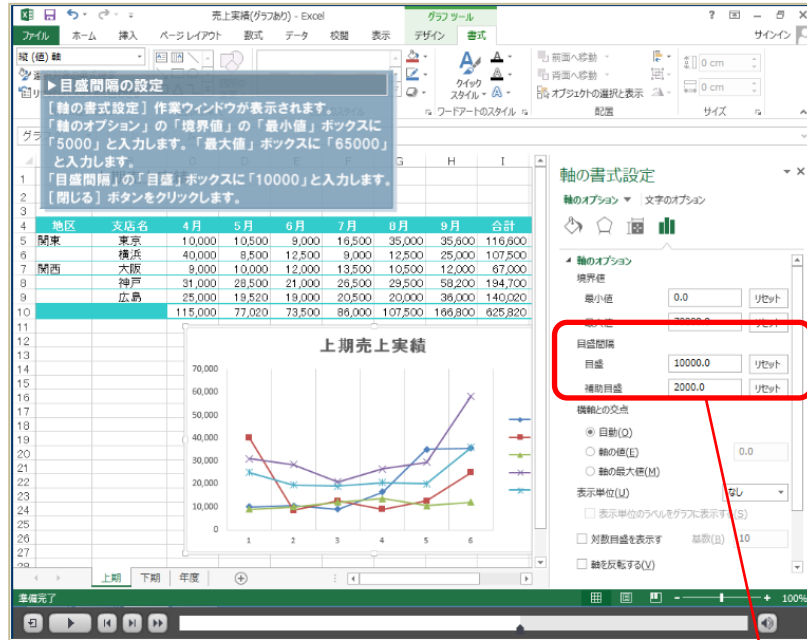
売上実績(グラフあり) - Excel
グラフ ツール
? ─ □ ×
ファイル ホーム 挿入 ページ レイアウト 数式 データ 校閲 表示 デザイン 書式
サインイン
縦 (値) 軸
クイック スタイル
前面へ移動 背面へ移動 オブジェクトの選択と表示
0 cm
0 cm
ワードアートのスタイル
配置
サイズ

▶目盛間隔の設定
［軸の書式設定］作業ウィンドウが表示されます。
「軸のオプション」の「境界値」の「最小値」ボックスに「5000」と入力します。「最大値」ボックスに「65000」と入力します。
「目盛間隔」の「目盛」ボックスに「10000」と入力します。
［閉じる］ボタンをクリックします。

| | A | B | C | D | E | F | G | H | I |
|---|---|---|---|---|---|---|---|---|---|
| 1 | | | | | | | | | |
| 2 | | | | | | | | | |
| 3 | | | | | | | | | |
| 4 | 地区 | 支店名 | 4月 | 5月 | 6月 | 7月 | 8月 | 9月 | 合計 |
| 5 | 関東 | 東京 | 10,000 | 10,500 | 9,000 | 16,500 | 35,000 | 35,600 | 116,600 |
| 6 | | 横浜 | 40,000 | 8,500 | 12,500 | 9,000 | 12,500 | 25,000 | 107,500 |
| 7 | 関西 | 大阪 | 9,000 | 10,000 | 12,000 | 13,500 | 10,500 | 12,000 | 67,000 |
| 8 | | 神戸 | 31,000 | 28,500 | 21,000 | 26,500 | 29,500 | 58,200 | 194,700 |
| 9 | | 広島 | 25,000 | 19,520 | 19,000 | 20,500 | 20,000 | 36,000 | 140,020 |
| 10 | | | 115,000 | 77,020 | 73,500 | 86,000 | 107,500 | 166,800 | 625,820 |

上期売上実績
70,000
60,000
50,000
40,000
30,000
20,000
10,000
0
1 2 3 4 5 6

上期 下期 年度

軸の書式設定
軸のオプション ▼ 文字のオプション
▲ 軸のオプション
境界値
最小値 0.0 リセット
最大値 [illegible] リセット
目盛間隔
目盛 10000.0 リセット
補助目盛 2000.0 リセット
横軸との交点
自動(O)
軸の値(E) 0.0
軸の最大値(M)
表示単位(U) なし
表示単位のラベルをグラフに表示する(S)
対数目盛を表示する 基数(B) 10
軸を反転する(V)

準備完了
100%